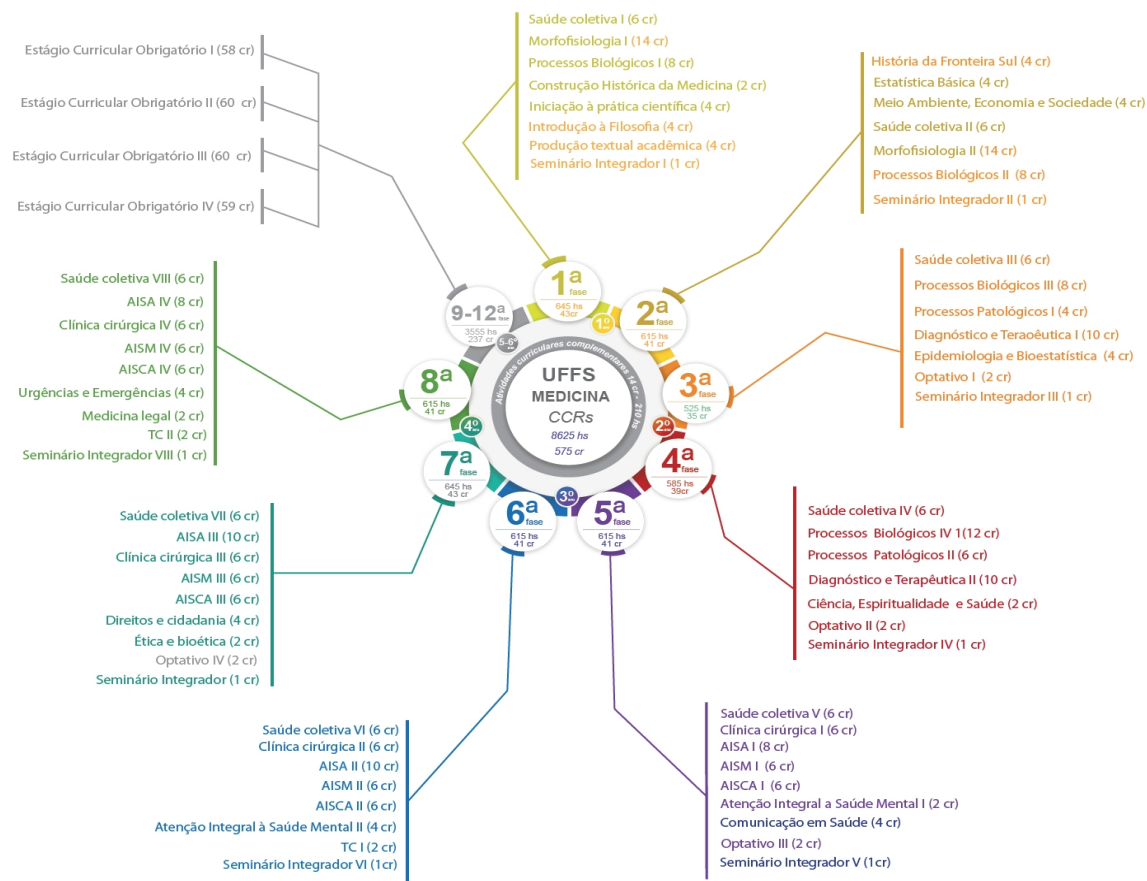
Saúde coletiva I (6 cr)
Morfofisiologia I (14 cr)
Processos Biológicos I (8 cr)
Construção Histórica da Medicina (2 cr)
Iniciação à prática científica (4 cr)
Introdução à Filosofia (4 cr)
Produção textual acadêmica (4 cr)
Seminário Integrador I (1 cr)

Estágio Curricular Obrigatório I (58 cr)
Estágio Curricular Obrigatório II (60 cr)
Estágio Curricular Obrigatório III (60 cr)
Estágio Curricular Obrigatório IV (59 cr)

História da Fronteira Sul (4 cr)
Estatística Básica (4 cr)
Meio Ambiente, Economia e Sociedade (4 cr)
Saúde coletiva II (6 cr)
Morfofisiologia II (14 cr)
Processos Biológicos II (8 cr)
Seminário Integrador II (1 cr)

Saúde coletiva VIII (6 cr)
AISA IV (8 cr)
Clínica cirúrgica IV (6 cr)
AISM IV (6 cr)
AISCA IV (6 cr)
Urgências e Emergências (4 cr)
Medicina legal (2 cr)
TC II (2 cr)
Seminário Integrador VIII (1 cr)

Saúde coletiva III (6 cr)
Processos Biológicos III (8 cr)
Processos Patológicos I (4 cr)
Diagnóstico e Teraoêutica I (10 cr)
Epidemiologia e Bioestatística (4 cr)
Optativo I (2 cr)
Seminário Integrador III (1 cr)

1ª fase 645 hs 43cr
2ª fase 615 hs 41 cr
9-12ª fase 3555 hs 237 cr
1º
5-6º
3ª fase 525 hs 35 cr
8ª 615 hs 41 cr
4º
UFFS MEDICINA CCRs 8625 hs 575 cr
Atividades curriculares complementares 14 cr - 210 hs
2º
4ª fase 585 hs 39cr
7ª fase 645 hs 43 cr
3º
6ª fase 615 hs 41 cr
5ª fase 615 hs 41 cr

Saúde coletiva VII (6 cr)
AISA III (10 cr)
Clínica cirúrgica III (6 cr)
AISM III (6 cr)
AISCA III (6 cr)
Direitos e cidadania (4 cr)
Ética e bioética (2 cr)
Optativo IV (2 cr)
Seminário Integrador (1 cr)

Saúde coletiva IV (6 cr)
Processos Biológicos IV 1(12 cr)
Processos Patológicos II (6 cr)
Diagnóstico e Terapêutica II (10 cr)
Ciência, Espiritualidade e Saúde (2 cr)
Optativo II (2 cr)
Seminário Integrador IV (1 cr)

Saúde coletiva VI (6 cr)
Clínica cirúrgica II (6 cr)
AISA II (10 cr)
AISM II (6 cr)
AISCA II (6 cr)
Atenção Integral à Saúde Mental II (4 cr)
TC I (2 cr)
Seminário Integrador VI (1cr)

Saúde coletiva V (6 cr)
Clínica cirúrgica I (6 cr)
AISA I (8 cr)
AISM I (6 cr)
AISCA I (6 cr)
Atenção Integral a Saúde Mental I (2 cr)
Comunicação em Saúde (4 cr)
Optativo III (2 cr)
Seminário Integrador V (1cr)